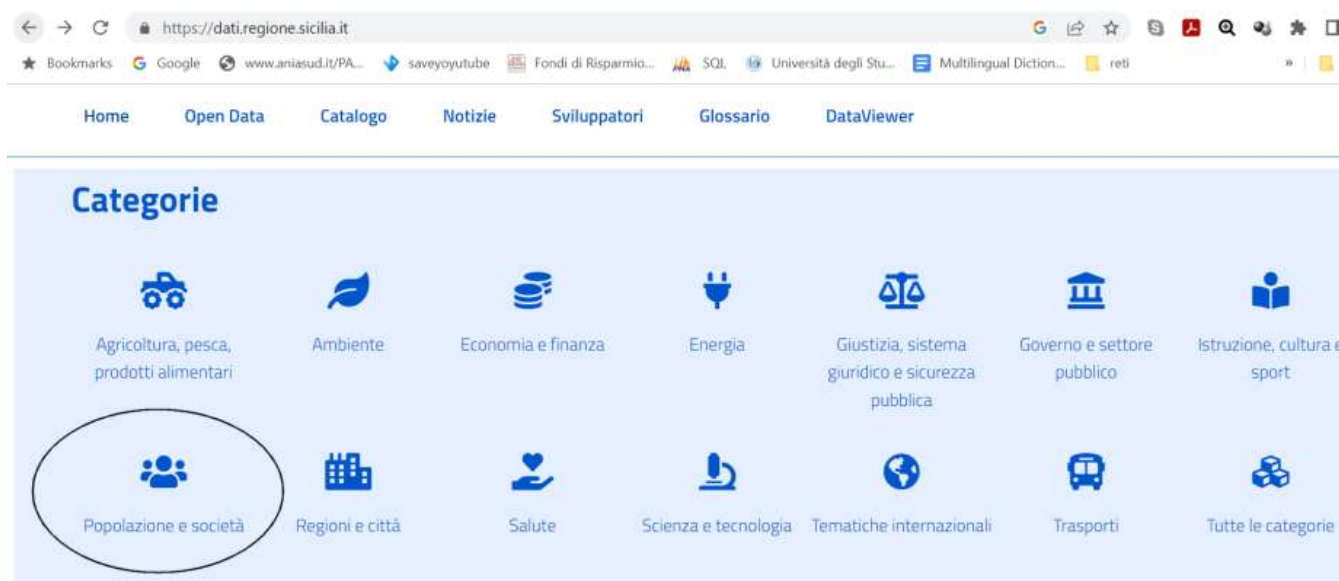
https://dati.regione.sicilia.it

Bookmarks Google www.aniasud.it/PA... saveyoyutube Fondi di Risparmio... SQL Università degli Stu... Multilingual Diction... reti

Home Open Data Catalogo Notizie Sviluppatori Glossario DataViewer

Categorie

Agricoltura, pesca, prodotti alimentari

Ambiente

Economia e finanza

Energia

Giustizia, sistema giuridico e sicurezza pubblica

Governo e settore pubblico

Istruzione, cultura e sport

Popolazione e società

Regioni e città

Salute

Scienza e tecnologia

Tematiche internazionali

Trasporti

Tutte le categorie